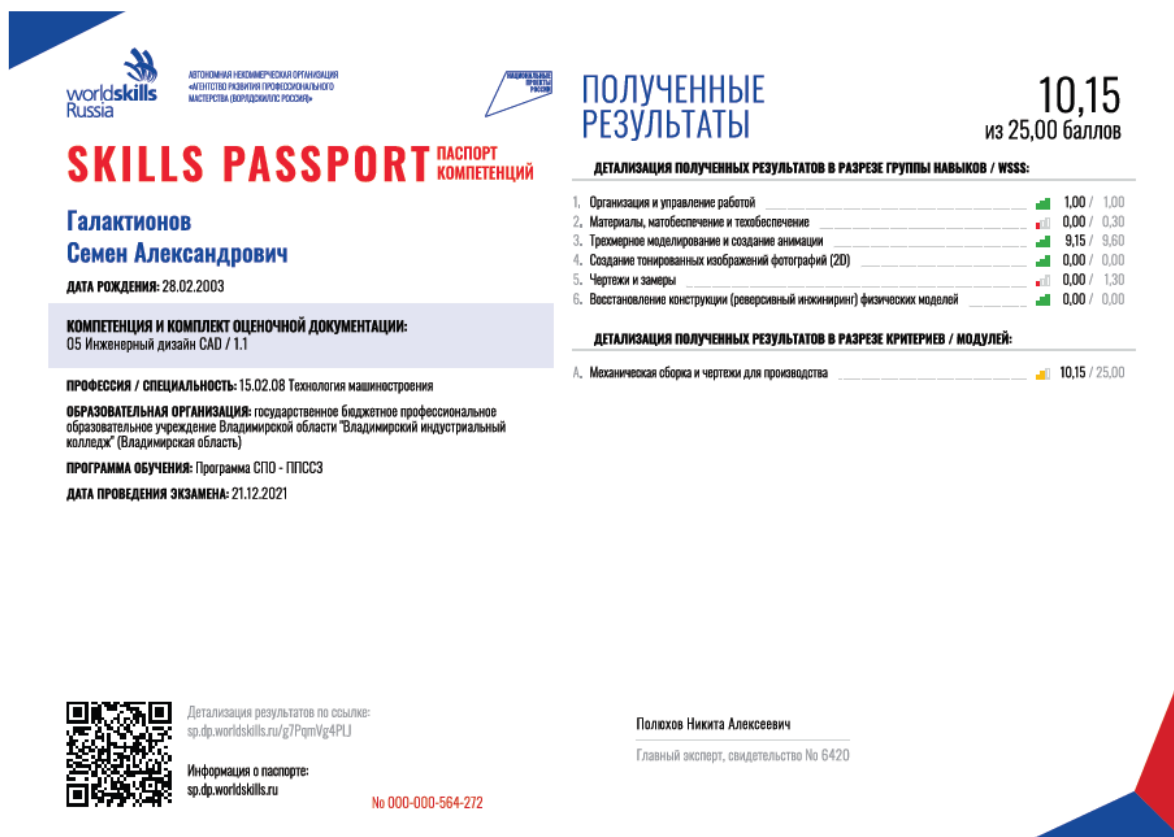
worldskills Russia

АВТОНОМНАЯ НЕКОММЕРЧЕСКАЯ ОРГАНИЗАЦИЯ «АГЕНТСТВО РАЗВИТИЯ ПРОФЕССИОНАЛЬНОГО МАСТЕРСТВА (ВОРЛДСКИЛЛС РОССИЯ)»

НАЦИОНАЛЬНЫЕ ПРОЕКТЫ РОССИИ

SKILLS PASSPORT ПАСПОРТ КОМПЕТЕНЦИЙ

Галактионов
Семен Александрович

ДАТА РОЖДЕНИЯ: 28.02.2003

КОМПЕТЕНЦИЯ И КОМПЛЕКТ ОЦЕНОЧНОЙ ДОКУМЕНТАЦИИ:
05 Инженерный дизайн CAD / 1.1

ПРОФЕССИЯ / СПЕЦИАЛЬНОСТЬ: 15.02.08 Технология машиностроения

ОБРАЗОВАТЕЛЬНАЯ ОРГАНИЗАЦИЯ: государственное бюджетное профессиональное образовательное учреждение Владимирской области "Владимирский индустриальный колледж" (Владимирская область)

ПРОГРАММА ОБУЧЕНИЯ: Программа СПО - ППССЗ

ДАТА ПРОВЕДЕНИЯ ЭКЗАМЕНА: 21.12.2021

ПОЛУЧЕННЫЕ РЕЗУЛЬТАТЫ

10,15
из 25,00 баллов

ДЕТАЛИЗАЦИЯ ПОЛУЧЕННЫХ РЕЗУЛЬТАТОВ В РАЗРЕЗЕ ГРУППЫ НАВЫКОВ / WSSS:

1. Организация и управление работой 1,00 / 1,00
2. Материалы, матобеспечение и техобеспечение 0,00 / 0,30
3. Трехмерное моделирование и создание анимации 9,15 / 9,60
4. Создание тонированных изображений фотографий (2D) 0,00 / 0,00
5. Чертежи и замеры 0,00 / 1,30
6. Восстановление конструкции (реверсивный инжиниринг) физических моделей 0,00 / 0,00

ДЕТАЛИЗАЦИЯ ПОЛУЧЕННЫХ РЕЗУЛЬТАТОВ В РАЗРЕЗЕ КРИТЕРИЕВ / МОДУЛЕЙ:

A. Механическая сборка и чертежи для производства 10,15 / 25,00

Детализация результатов по ссылке:
sp.dp.worldskills.ru/g7PqmVg4PLJ

Информация о паспорте:
sp.dp.worldskills.ru

№ 000-000-564-272

Полюхов Никита Алексеевич

Главный эксперт, свидетельство № 6420